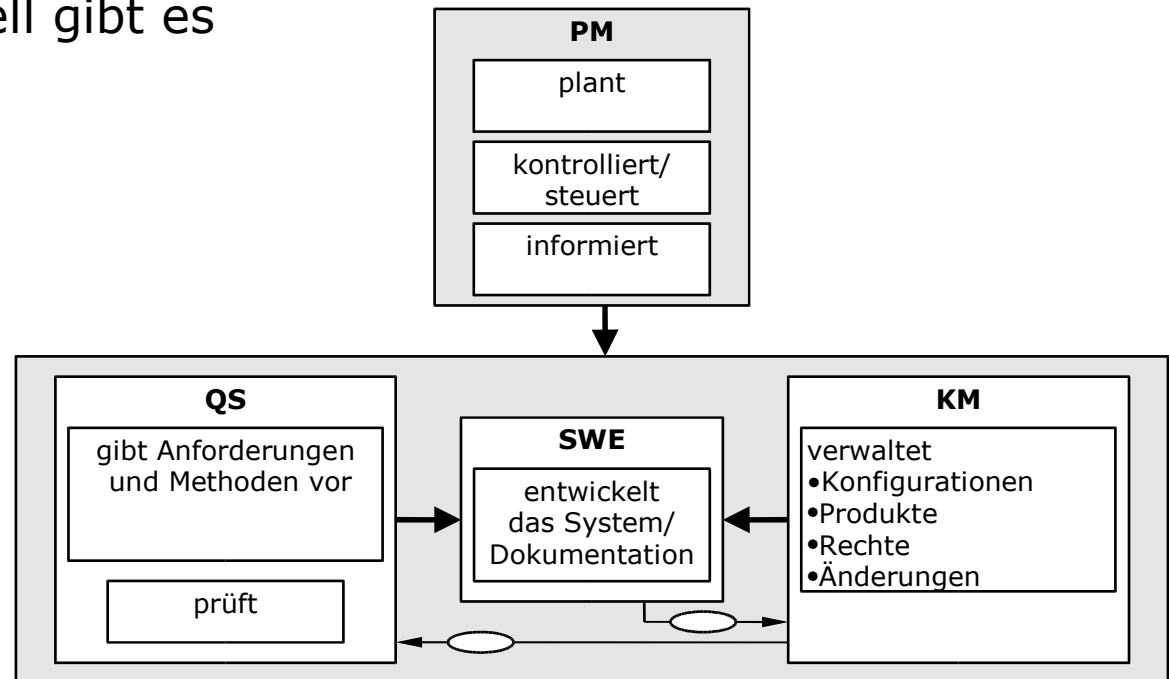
ell gibt es

PM

plant

kontrolliert/ steuert

informiert

QS

gibt Anforderungen und Methoden vor

prüft

SWE

entwickelt das System/ Dokumentation

KM

verwaltet
•Konfigurationen
•Produkte
•Rechte
•Änderungen